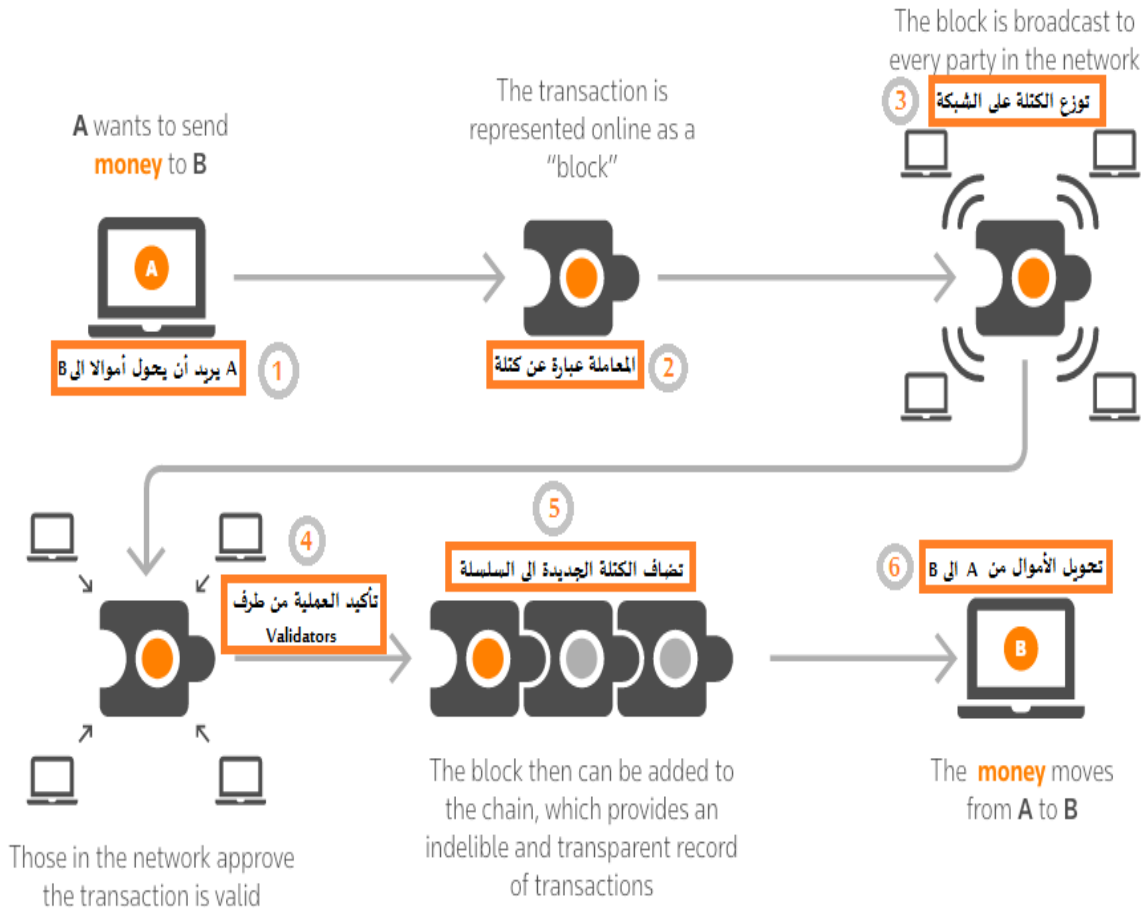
A wants to send money to B

A

A يريد أن يحول أموالا الى B

1

The transaction is represented online as a "block"

المعاملة عبارة عن كتلة

2

The block is broadcast to every party in the network

3

توزع الكتلة على الشبكة

4

تأكيد العملية من طرف Validators

Those in the network approve the transaction is valid

5

تضاف الكتلة الجديدة الى السلسلة

The block then can be added to the chain, which provides an indelible and transparent record of transactions

6

تحويل الأموال من A الى B

B

The money moves from A to B